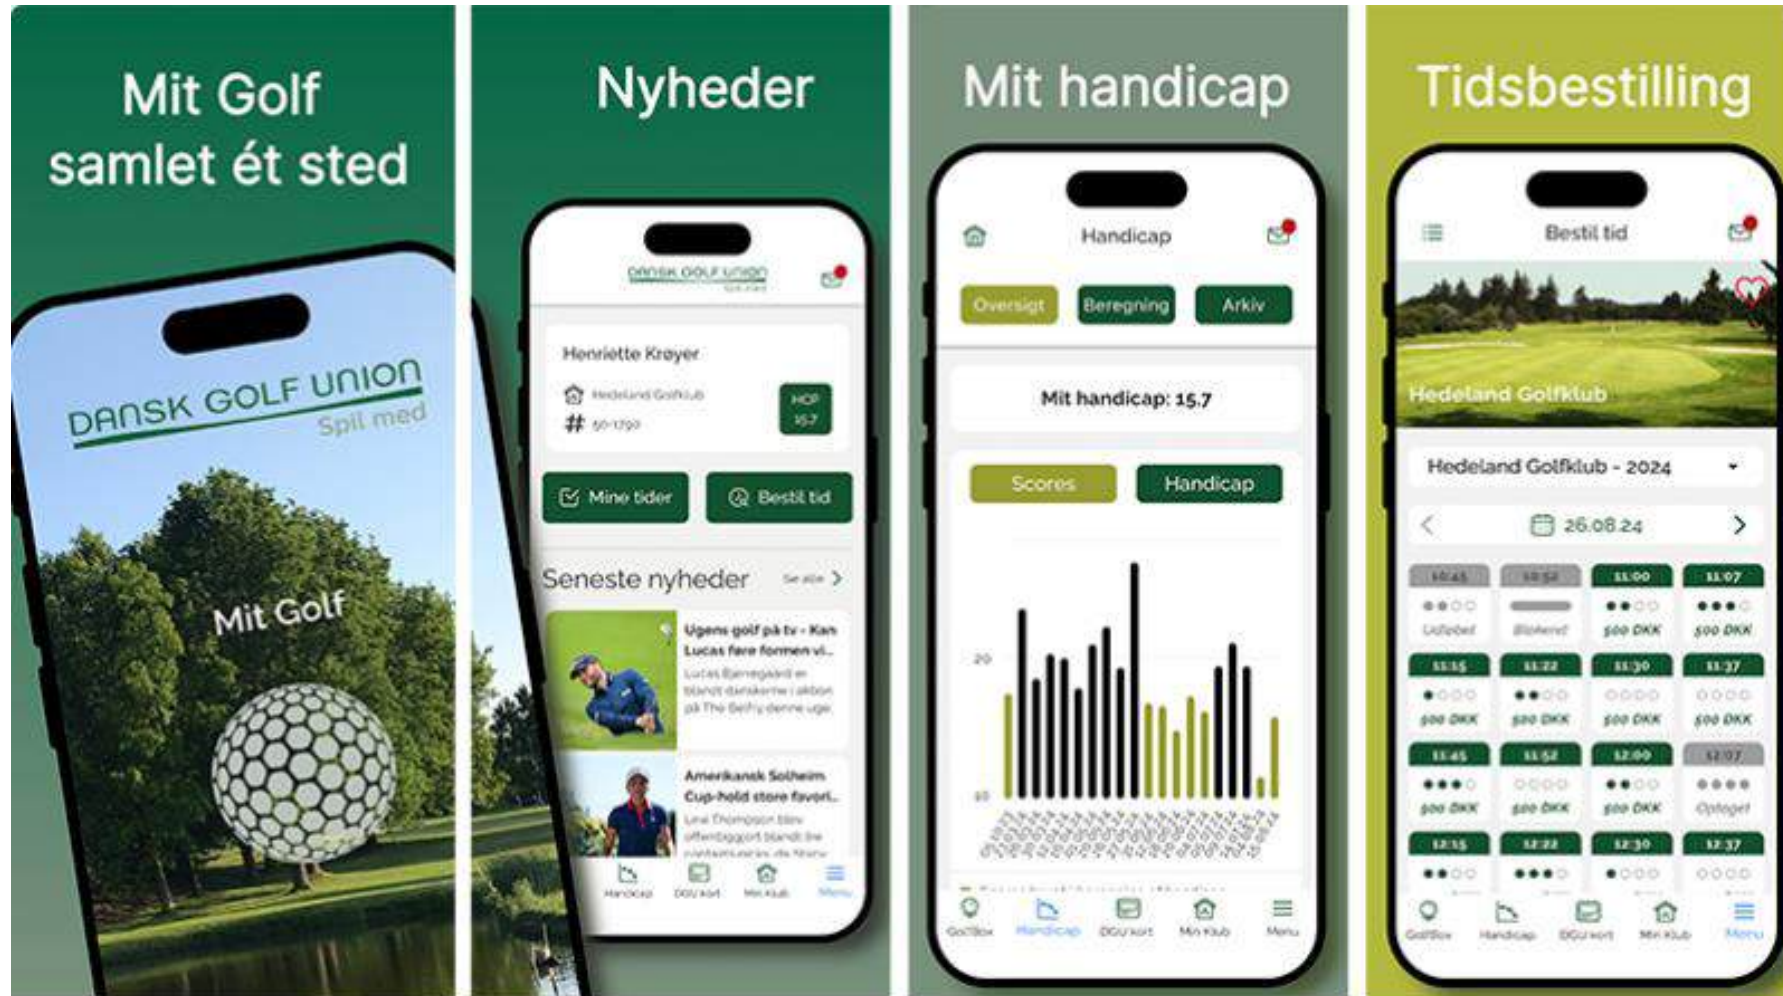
Mit Golf samlet ét sted

DANSK GOLF UNION
Spil med

Mit Golf

Nyheder

DANSK GOLF UNION

Henriette Krøyer
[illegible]
HCP 15.7

Mine tider
Bestil tid

Seneste nyheder
Se alle

Ugens golf på tv - Kan Lucas føre formen vi...
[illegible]

Amerikansk Solheim Cup-hold store favori...
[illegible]

Handicap DGU kort Min Klub Menu

Mit handicap

Handicap

Oversigt
Beregning
Arkiv

Mit handicap: 15.7

Scores
Handicap

20
10

GolfBox Handicap DGU kort Min Klub Menu

Tidsbestilling

Bestil tid

Hedeland Golfklub

Hedeland Golfklub - 2024

26.08.24

| 10:45 | 10:52 | 11:00 | 11:07 |
|---|---|---|---|
| Udløbet | Blokeret | 500 DKK | 500 DKK |
| 11:15 | 11:22 | 11:30 | 11:37 |
| 500 DKK | 500 DKK | 500 DKK | 500 DKK |
| 11:45 | 11:52 | 12:00 | 12:07 |
| 500 DKK | 500 DKK | 500 DKK | Optaget |
| 12:15 | 12:22 | 12:30 | 12:37 |

GolfBox Handicap DGU kort Min Klub Menu